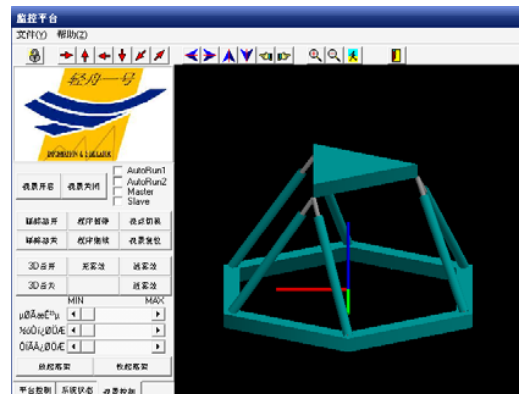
监控平台
文件(Y) 帮助(Z)

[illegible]

视景开启 视景关闭
AutoRun1
AutoRun2
Master
Slave

运动启开 程序暂停 视点切换
运动启关 程序继续 视点复位

3D合开 光滤效 透视效
3D合关 透视效

MIN MAX
µØÃæÊ°µ
¾Ö²¿ÕØÆ
ÒÏÃÂ¿ØÆ

数据记录 数据读取

平台控制 系统状态 视景控制